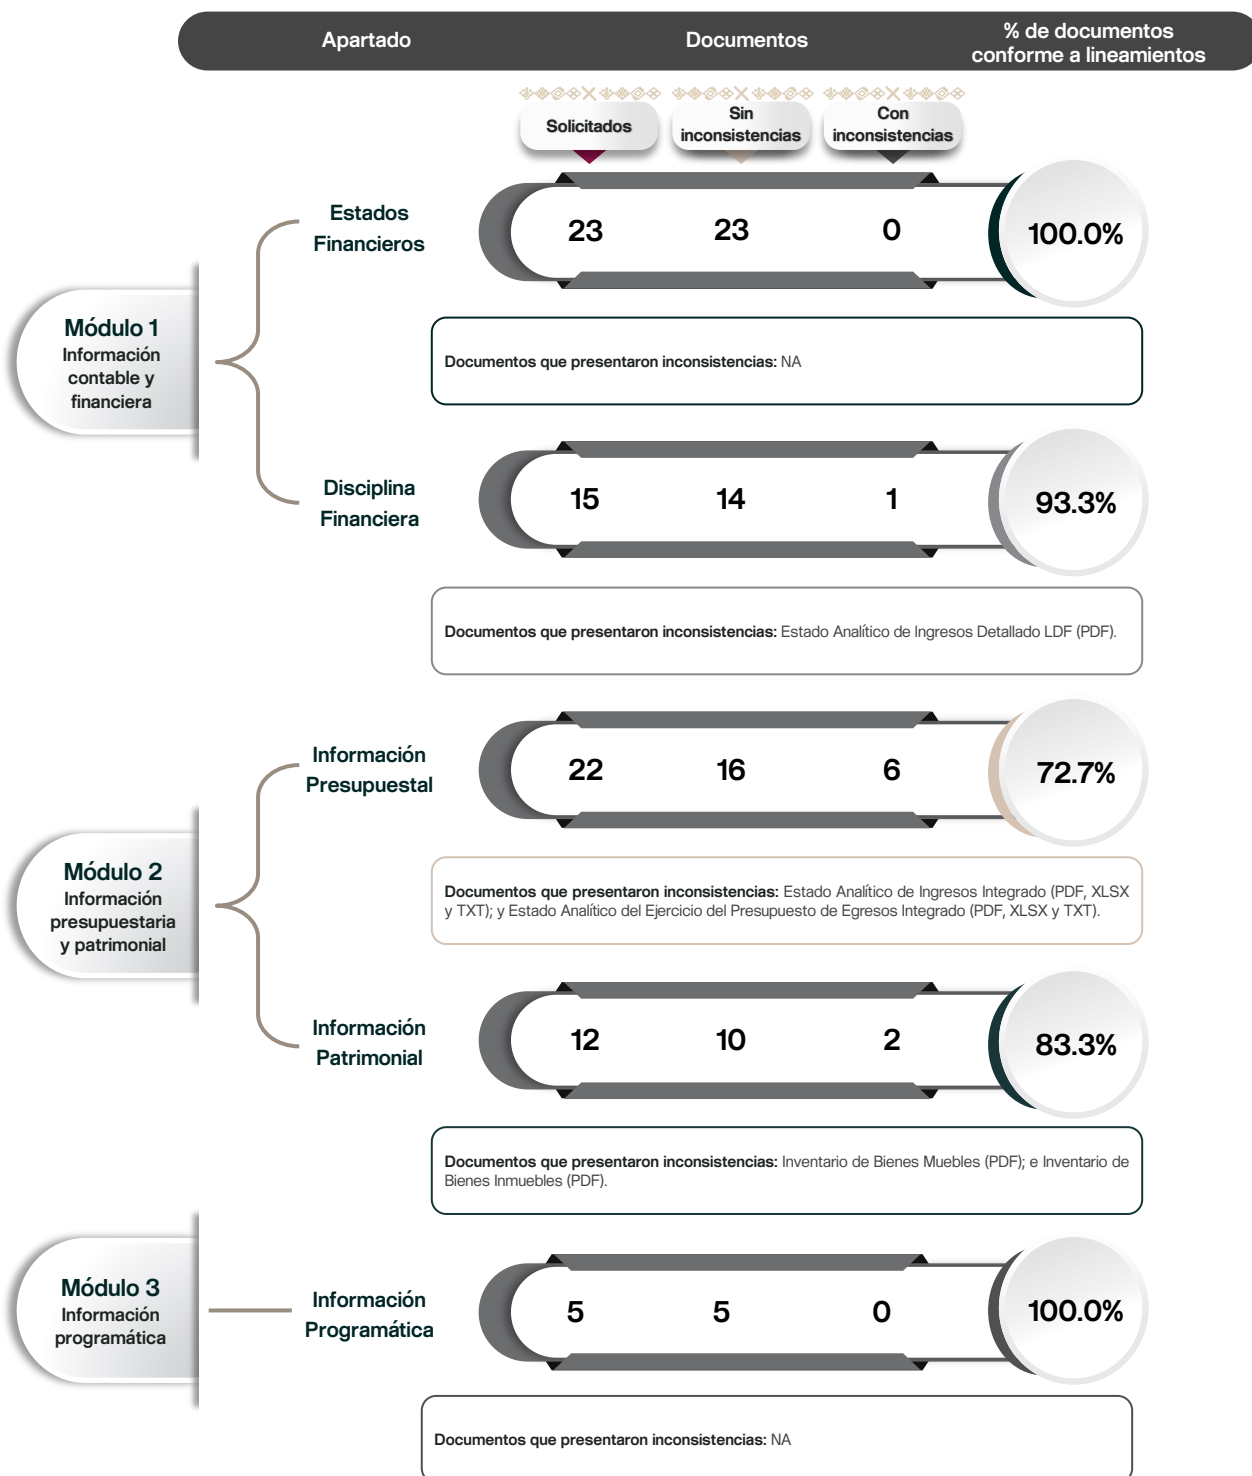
Apartado

Documentos

% de documentos conforme a lineamientos

Solicitados

Sin inconsistencias

Con inconsistencias

Módulo 1
Información contable y financiera

Estados Financieros

23 23 0 100.0%

Documentos que presentaron inconsistencias: NA

Disciplina Financiera

15 14 1 93.3%

Documentos que presentaron inconsistencias: Estado Analítico de Ingresos Detallado LDF (PDF).

Módulo 2
Información presupuestaria y patrimonial

Información Presupuestal

22 16 6 72.7%

Documentos que presentaron inconsistencias: Estado Analítico de Ingresos Integrado (PDF, XLSX y TXT); y Estado Analítico del Ejercicio del Presupuesto de Egresos Integrado (PDF, XLSX y TXT).

Información Patrimonial

12 10 2 83.3%

Documentos que presentaron inconsistencias: Inventario de Bienes Muebles (PDF); e Inventario de Bienes Inmuebles (PDF).

Módulo 3
Información programática

Información Programática

5 5 0 100.0%

Documentos que presentaron inconsistencias: NA